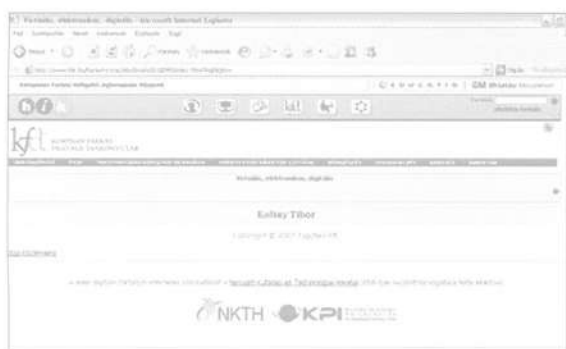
Virtuális, elektronikus, digitális - Microsoft Internet Explorer

Fájl Szerkesztés Nézet Kedvencek Eszközök Súgó

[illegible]

Kompetens Fordító Kollégák Egyesületének Könyvtár

kfft

Virtuális, elektronikus, digitális

Kollay Tibor

Copyright © 2007 Kollay Tibor

NKTH KPI